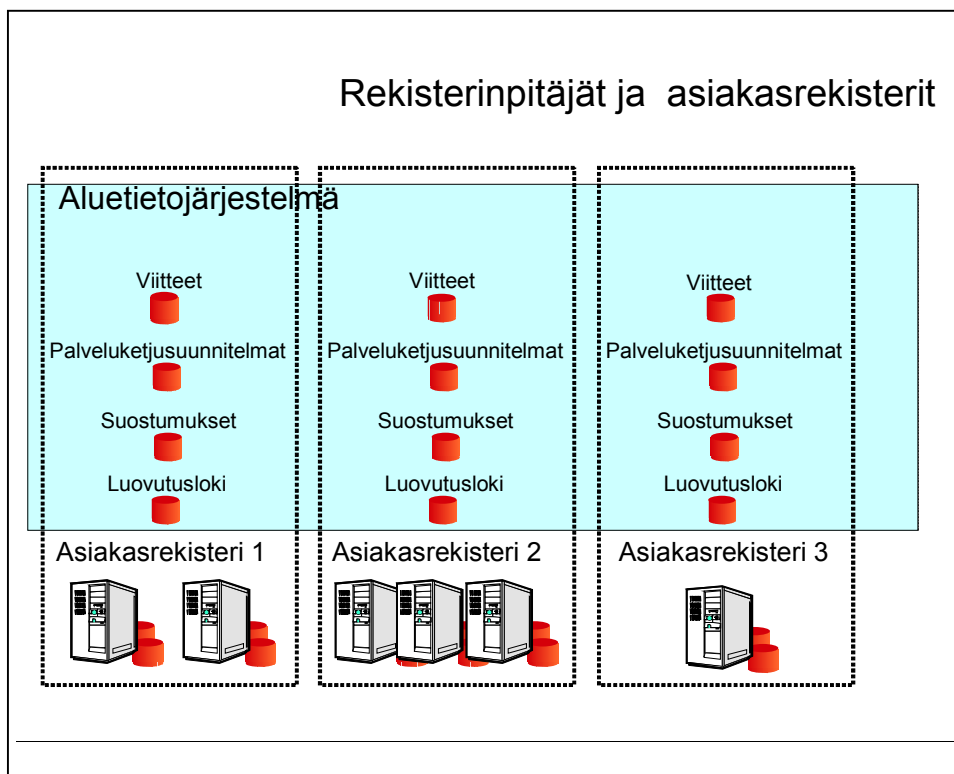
Rekisterinpitäjät ja asiakasrekisterit

Aluetietojärjestelmä

Viitteet

Palveluketjusuunnitelmat

Suostumukset

Luovutusloki

Viitteet

Palveluketjusuunnitelmat

Suostumukset

Luovutusloki

Viitteet

Palveluketjusuunnitelmat

Suostumukset

Luovutusloki

Asiakasrekisteri 1

Asiakasrekisteri 2

Asiakasrekisteri 3